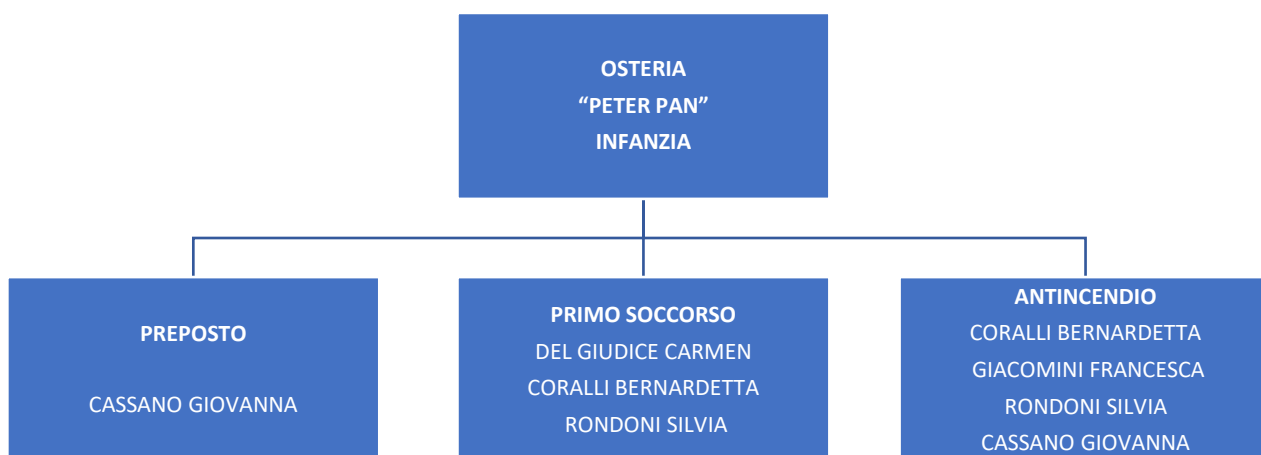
OSTERIA
“PETER PAN”
INFANZIA

PREPOSTO

CASSANO GIOVANNA

PRIMO SOCCORSO
DEL GIUDICE CARMEN
CORALLI BERNARDETTA
RONDONI SILVIA

ANTINCENDIO
CORALLI BERNARDETTA
GIACOMINI FRANCESCA
RONDONI SILVIA
CASSANO GIOVANNA